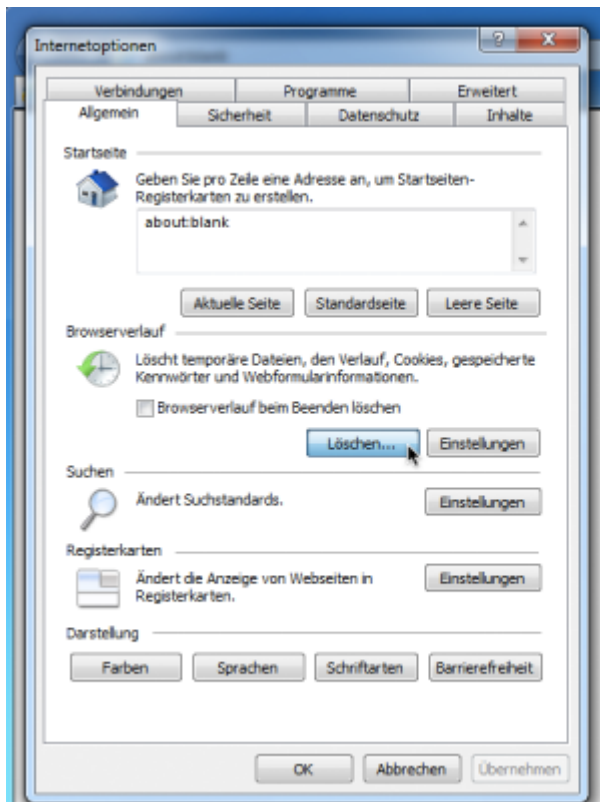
Internetoptionen

?

Verbindungen | Programme | Erweitert
Allgemein | Sicherheit | Datenschutz | Inhalte

Startseite

Geben Sie pro Zeile eine Adresse an, um Startseiten-Registerkarten zu erstellen.

about:blank

Aktuelle Seite | Standardseite | Leere Seite

Browserverlauf

Löscht temporäre Dateien, den Verlauf, Cookies, gespeicherte Kennwörter und Webformularinformationen.

Browserverlauf beim Beenden löschen

Löschen... | Einstellungen

Suchen

Ändert Suchstandards.

Einstellungen

Registerkarten

Ändert die Anzeige von Webseiten in Registerkarten.

Einstellungen

Darstellung

Farben | Sprachen | Schriftarten | Barrierefreiheit

OK | Abbrechen | Übernehmen